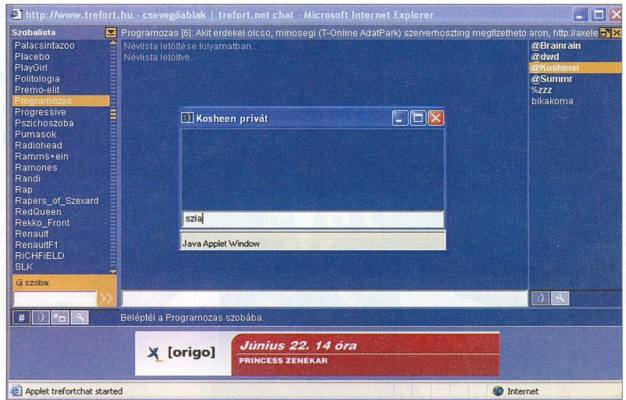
http://www.trefort.hu - csevegőablak | trefort.net chat - Microsoft Internet Explorer

Szobalista
Palacsintazoo
Placebo
PlayGirl
Politologia
Premo-elit
Programozas
Progressive
Pszichoszoba
Pumasok
Radiohead
Ramms+ein
Ramones
Randi
Rap
Rapers_of_Szexard
RedQueen
Rekko_Front
Renault
RenaultF1
RICHFIELD
SLK
Új szoba:

Programozas [6]: Akit erdekel olcso, minosegi (T-Online AdatPark) szerverhoszting megfizetheto aron, http://axele
Névlista letöltése folyamatban...
Névlista letöltve.

@Brainrain
@dwd
@Kosheen
@Summr
%zzz
bikakoma

Kosheen privát
szia
Java Applet Window

Beléptél a Programozas szobába.

[origo]
Június 22. 14 óra
PRINCESS ZENEKAR

Applet trefortchat started
Internet